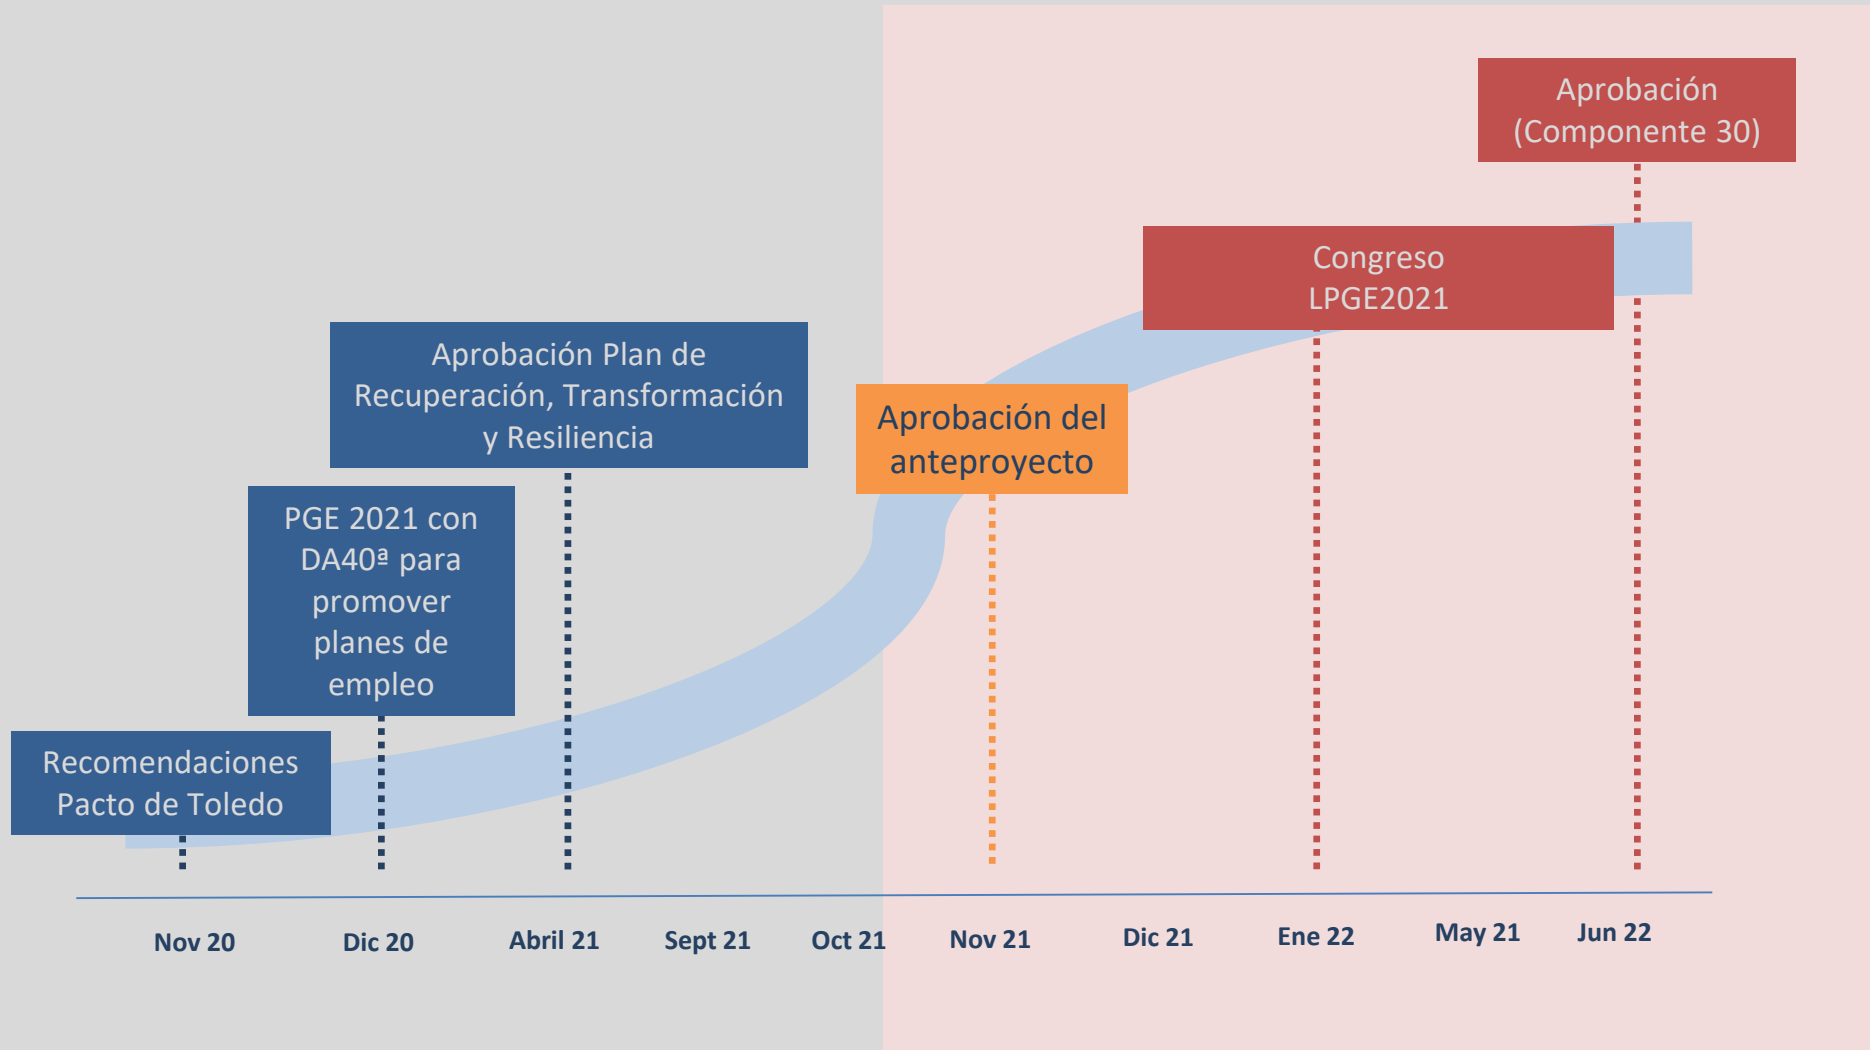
Aprobación (Componente 30)

Congreso LPGE2021

Aprobación Plan de Recuperación, Transformación y Resiliencia

Aprobación del anteproyecto

PGE 2021 con DA40ª para promover planes de empleo

Recomendaciones Pacto de Toledo

Nov 20
Dic 20
Abril 21
Sept 21
Oct 21
Nov 21
Dic 21
Ene 22
May 21
Jun 22